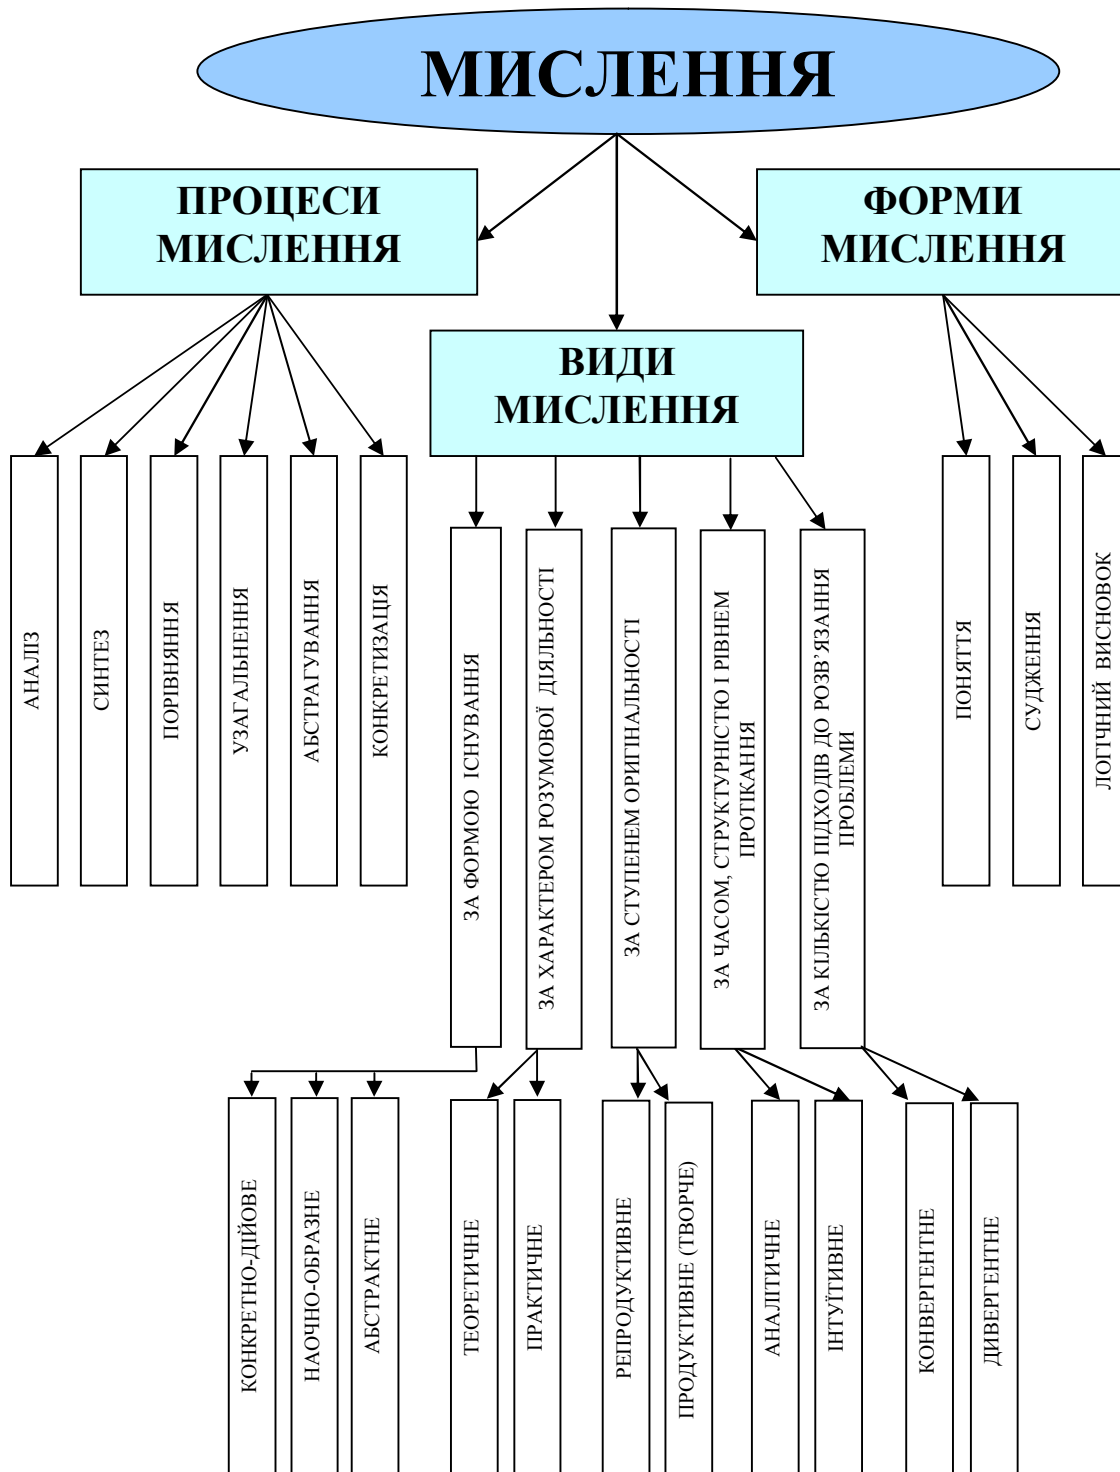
МИСЛЕННЯ

ПРОЦЕСИ МИСЛЕННЯ

ВИДИ МИСЛЕННЯ

ФОРМИ МИСЛЕННЯ

АНАЛІЗ

СИНТЕЗ

ПОРІВНЯННЯ

УЗАГАЛЬНЕННЯ

АБСТРАГУВАННЯ

КОНКРЕТИЗАЦІЯ

ЗА ФОРМОЮ ІСНУВАННЯ

ЗА ХАРАКТЕРОМ РОЗУМОВОЇ ДІЯЛЬНОСТІ

ЗА СТУПЕНЕМ ОРИГІНАЛЬНОСТІ

ЗА ЧАСОМ, СТРУКТУРНІСТЮ І РІВНЕМ ПРОТІКАННЯ

ЗА КІЛЬКІСТЮ ПІДХОДІВ ДО РОЗВ'ЯЗАННЯ ПРОБЛЕМИ

ПОНЯТТЯ

СУДЖЕННЯ

ЛОГІЧНИЙ ВИСНОВОК

КОНКРЕТНО-ДІЙОВЕ

НАОЧНО-ОБРАЗНЕ

АБСТРАКТНЕ

ТЕОРЕТИЧНЕ

ПРАКТИЧНЕ

РЕПРОДУКТИВНЕ

ПРОДУКТИВНЕ (ТВОРЧЕ)

АНАЛІТИЧНЕ

ІНТУЇТИВНЕ

КОНВЕРГЕНТНЕ

ДИВЕРГЕНТНЕ